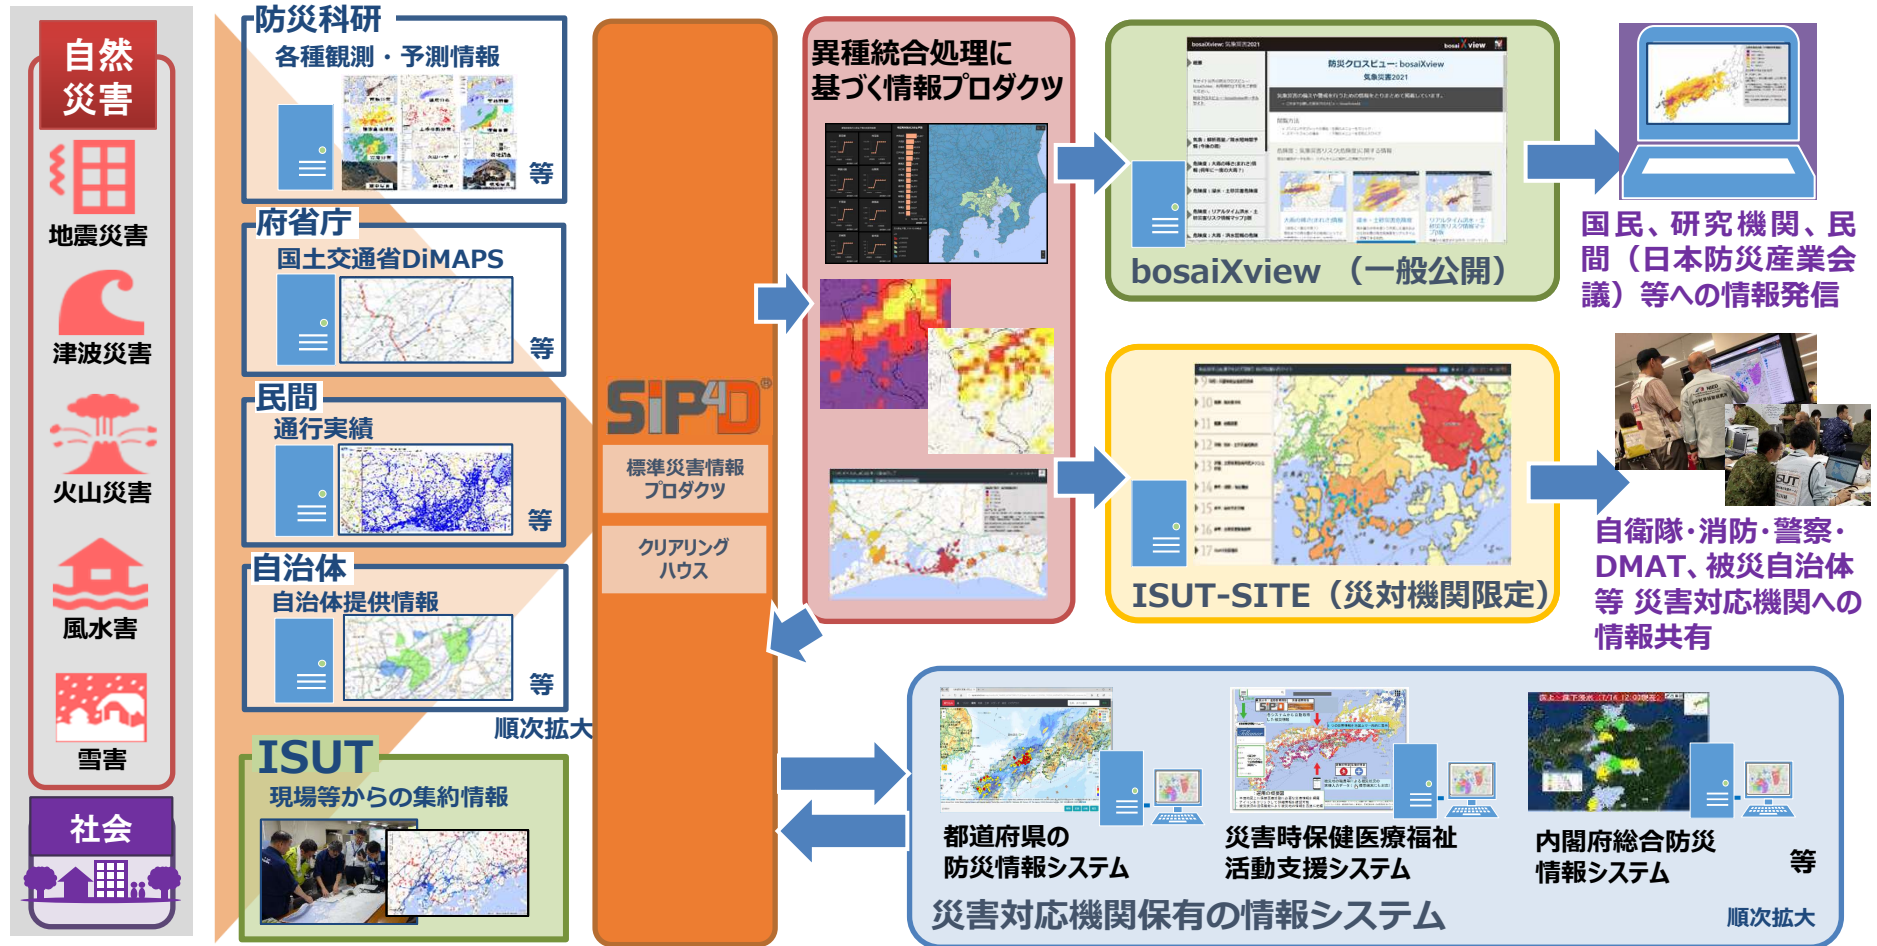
自然災害

地震災害

津波災害

火山災害

風水害

雪害

社会

防災科研
各種観測・予測情報
等

府省庁
国土交通省DiMAPS
等

民間
通行実績
等

自治体
自治体提供情報
等

順次拡大

ISUT
現場等からの集約情報

SIP4D
標準災害情報プロダクツ
クリアリングハウス

異種統合処理に基づく情報プロダクツ

bosaiXview（一般公開）

国民、研究機関、民間（日本防災産業会議）等への情報発信

ISUT-SITE（災対機関限定）

自衛隊･消防･警察･DMAT、被災自治体等 災害対応機関への情報共有

都道府県の防災情報システム

災害時保健医療福祉活動支援システム

内閣府総合防災情報システム

等

災害対応機関保有の情報システム

順次拡大